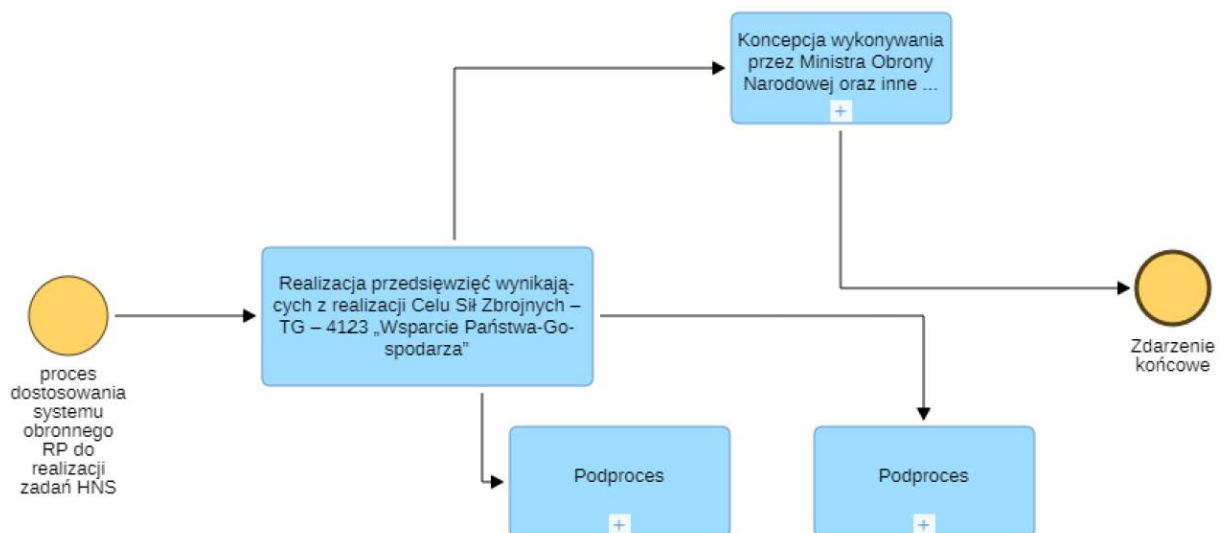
Koncepcja wykonywania przez Ministra Obrony Narodowej oraz inne ...

+

proces dostosowania systemu obronnego RP do realizacji zadań HNS

Realizacja przedsięwzięć wynikających z realizacji Celu Sił Zbrojnych – TG – 4123 „Wsparcie Państwa-Gospodarza"

Zdarzenie końcowe

Podproces

+

Podproces

+